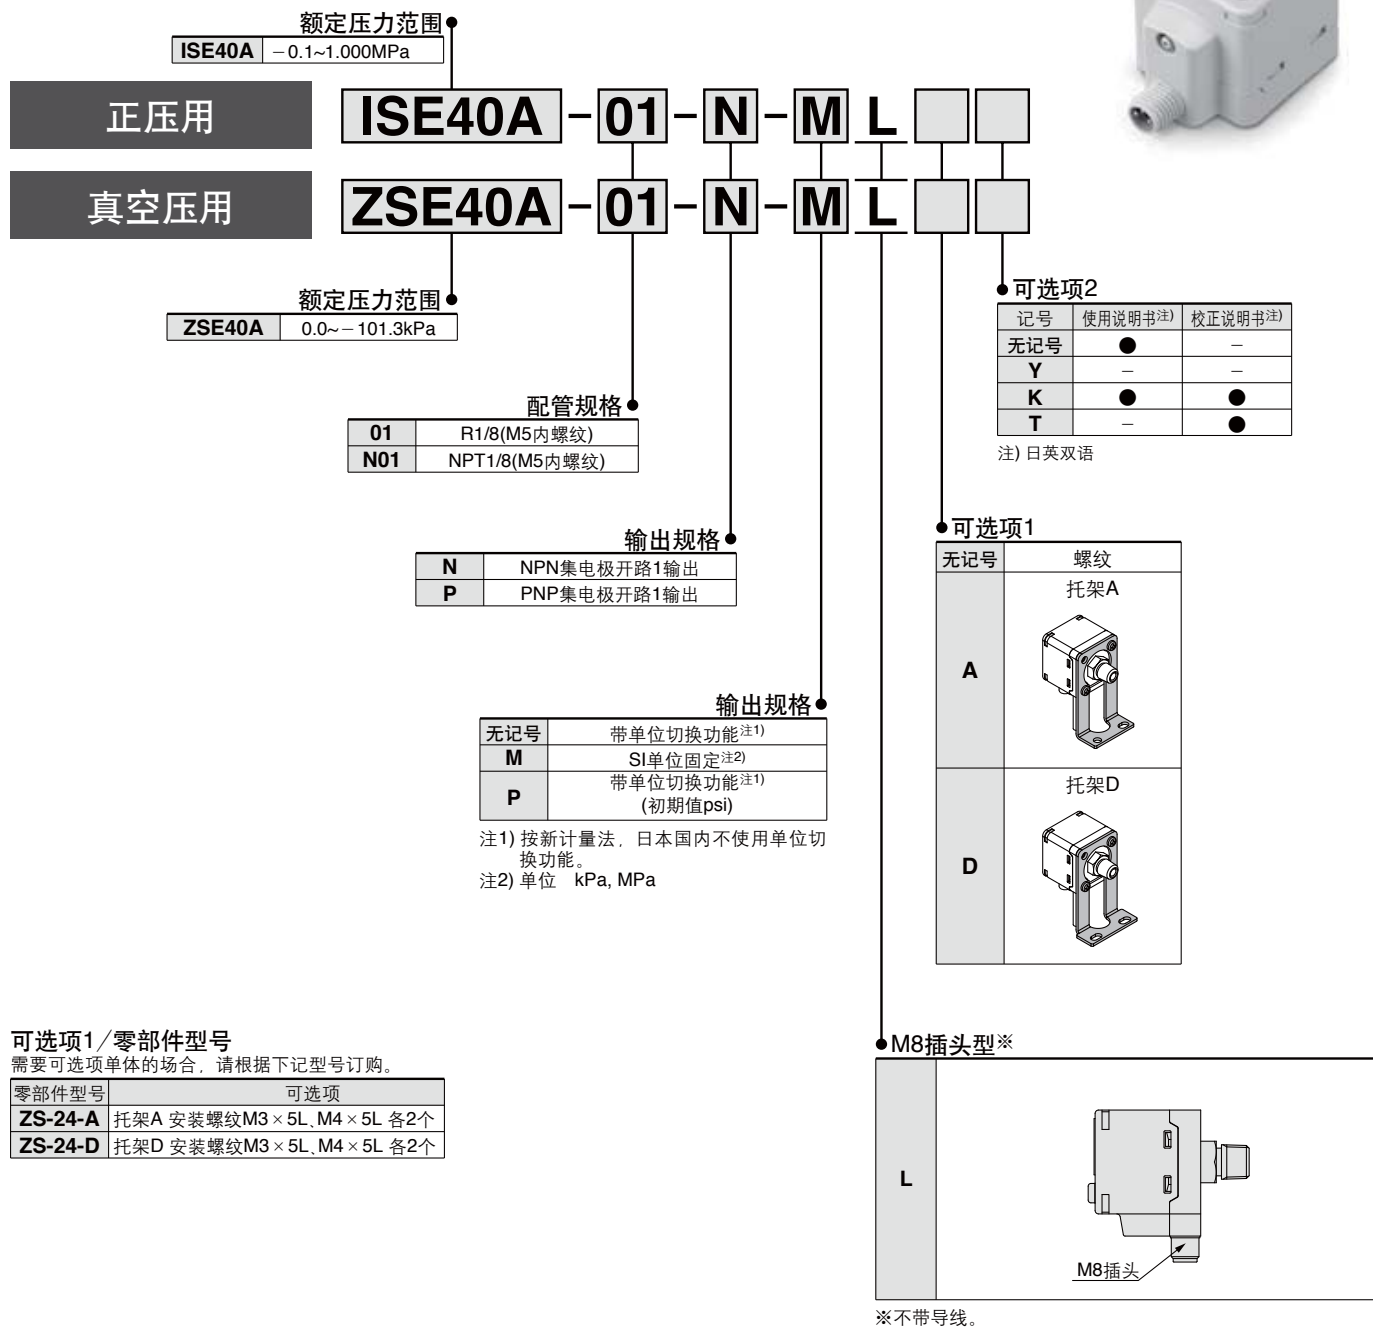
额定压力范围

| ISE40A | −0.1~1.000MPa |
|---|---|

正压用

ISE40A - 01 - N - M L

真空压用

ZSE40A - 01 - N - M L

额定压力范围

| ZSE40A | 0.0~−101.3kPa |
|---|---|

可选项2

| 记号 | 使用说明书注) | 校正说明书注) |
|---|---|---|
| 无记号 | ● | − |
| Y | − | − |
| K | ● | ● |
| T | − | ● |

注) 日英双语

配管规格

| 01 | R1/8(M5内螺纹) |
|---|---|
| N01 | NPT1/8(M5内螺纹) |

输出规格

| N | NPN集电极开路1输出 |
|---|---|
| P | PNP集电极开路1输出 |

可选项1

| 无记号 | 螺纹 |
|---|---|
| A | 托架A |
| D | 托架D |

输出规格

| 无记号 | 带单位切换功能注1) |
|---|---|
| M | SI单位固定注2) |
| P | 带单位切换功能注1) (初期值psi) |

注1) 按新计量法，日本国内不使用单位切换功能。
注2) 单位 kPa, MPa

可选项1／零部件型号
需要可选项单体的场合，请根据下记型号订购。

| 零部件型号 | 可选项 |
|---|---|
| ZS-24-A | 托架A 安装螺纹M3 × 5L、M4 × 5L 各2个 |
| ZS-24-D | 托架D 安装螺纹M3 × 5L、M4 × 5L 各2个 |

M8插头型※

L

M8插头

※不带导线。